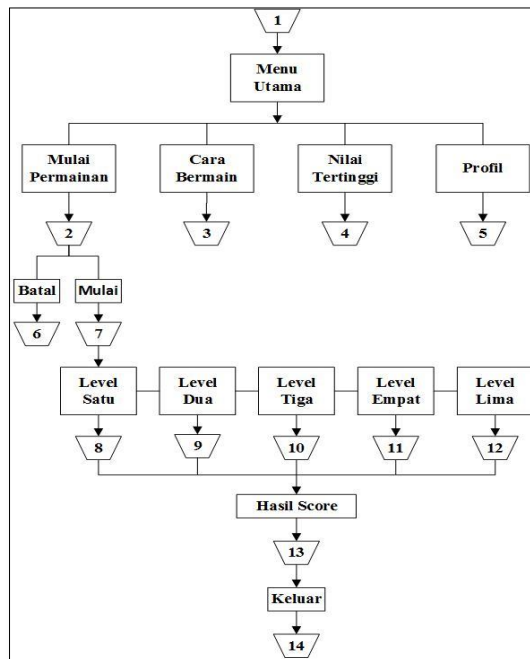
1

Menu Utama

Mulai Permainan

Cara Bermain

Nilai Tertinggi

Profil

2

3

4

5

Batal

Mulai

6

7

Level Satu

Level Dua

Level Tiga

Level Empat

Level Lima

8

9

10

11

12

Hasil Score

13

Keluar

14